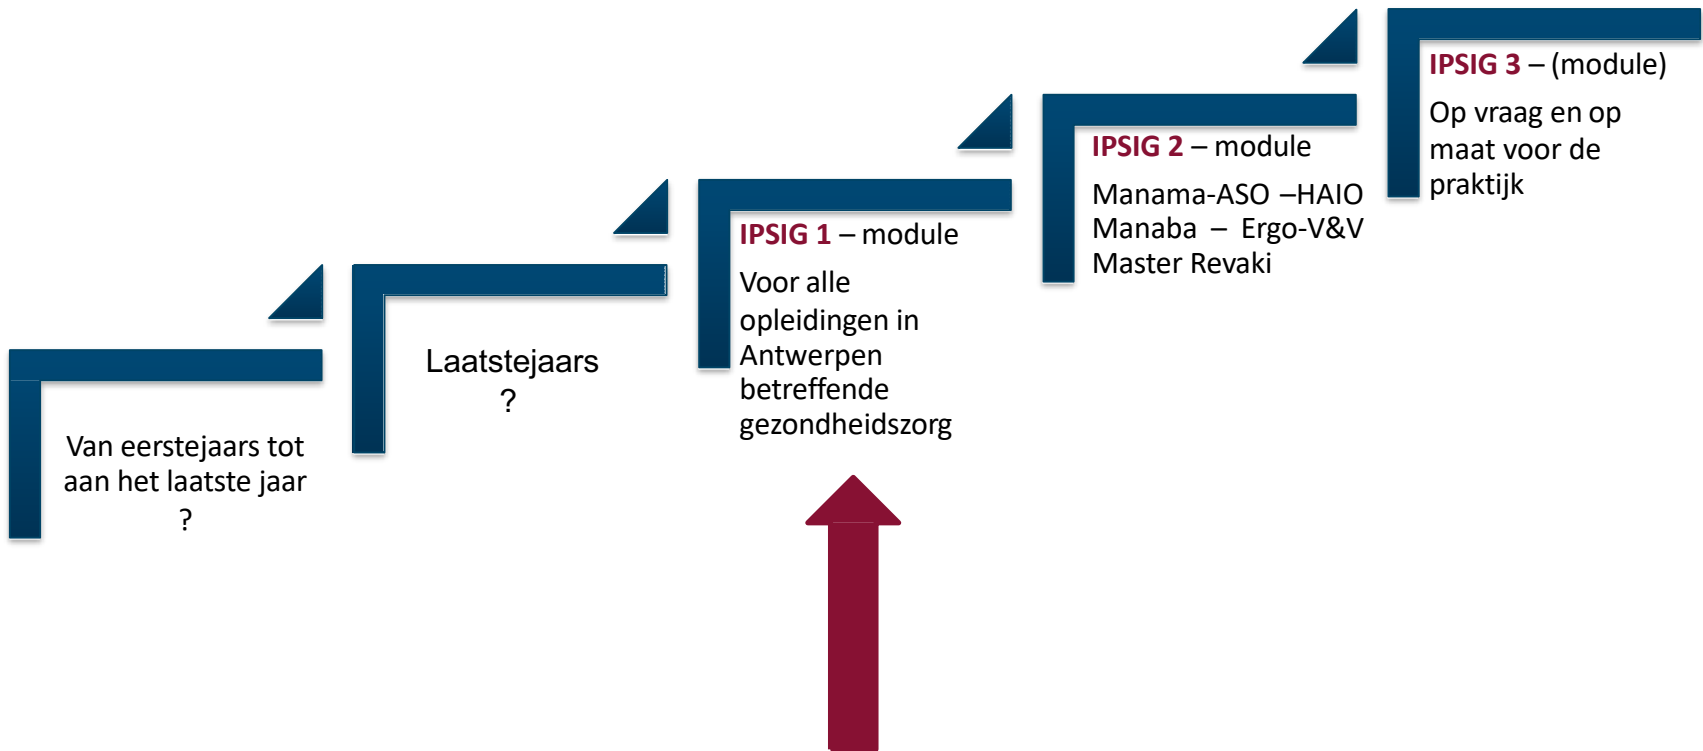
Van eerstejaars tot aan het laatste jaar
?

Laatstejaars
?

IPSIG 1 – module

Voor alle opleidingen in Antwerpen betreffende gezondheidszorg

IPSIG 2 – module

Manama-ASO –HAIO
Manaba – Ergo-V&V
Master Revaki

IPSIG 3 – (module)

Op vraag en op maat voor de praktijk